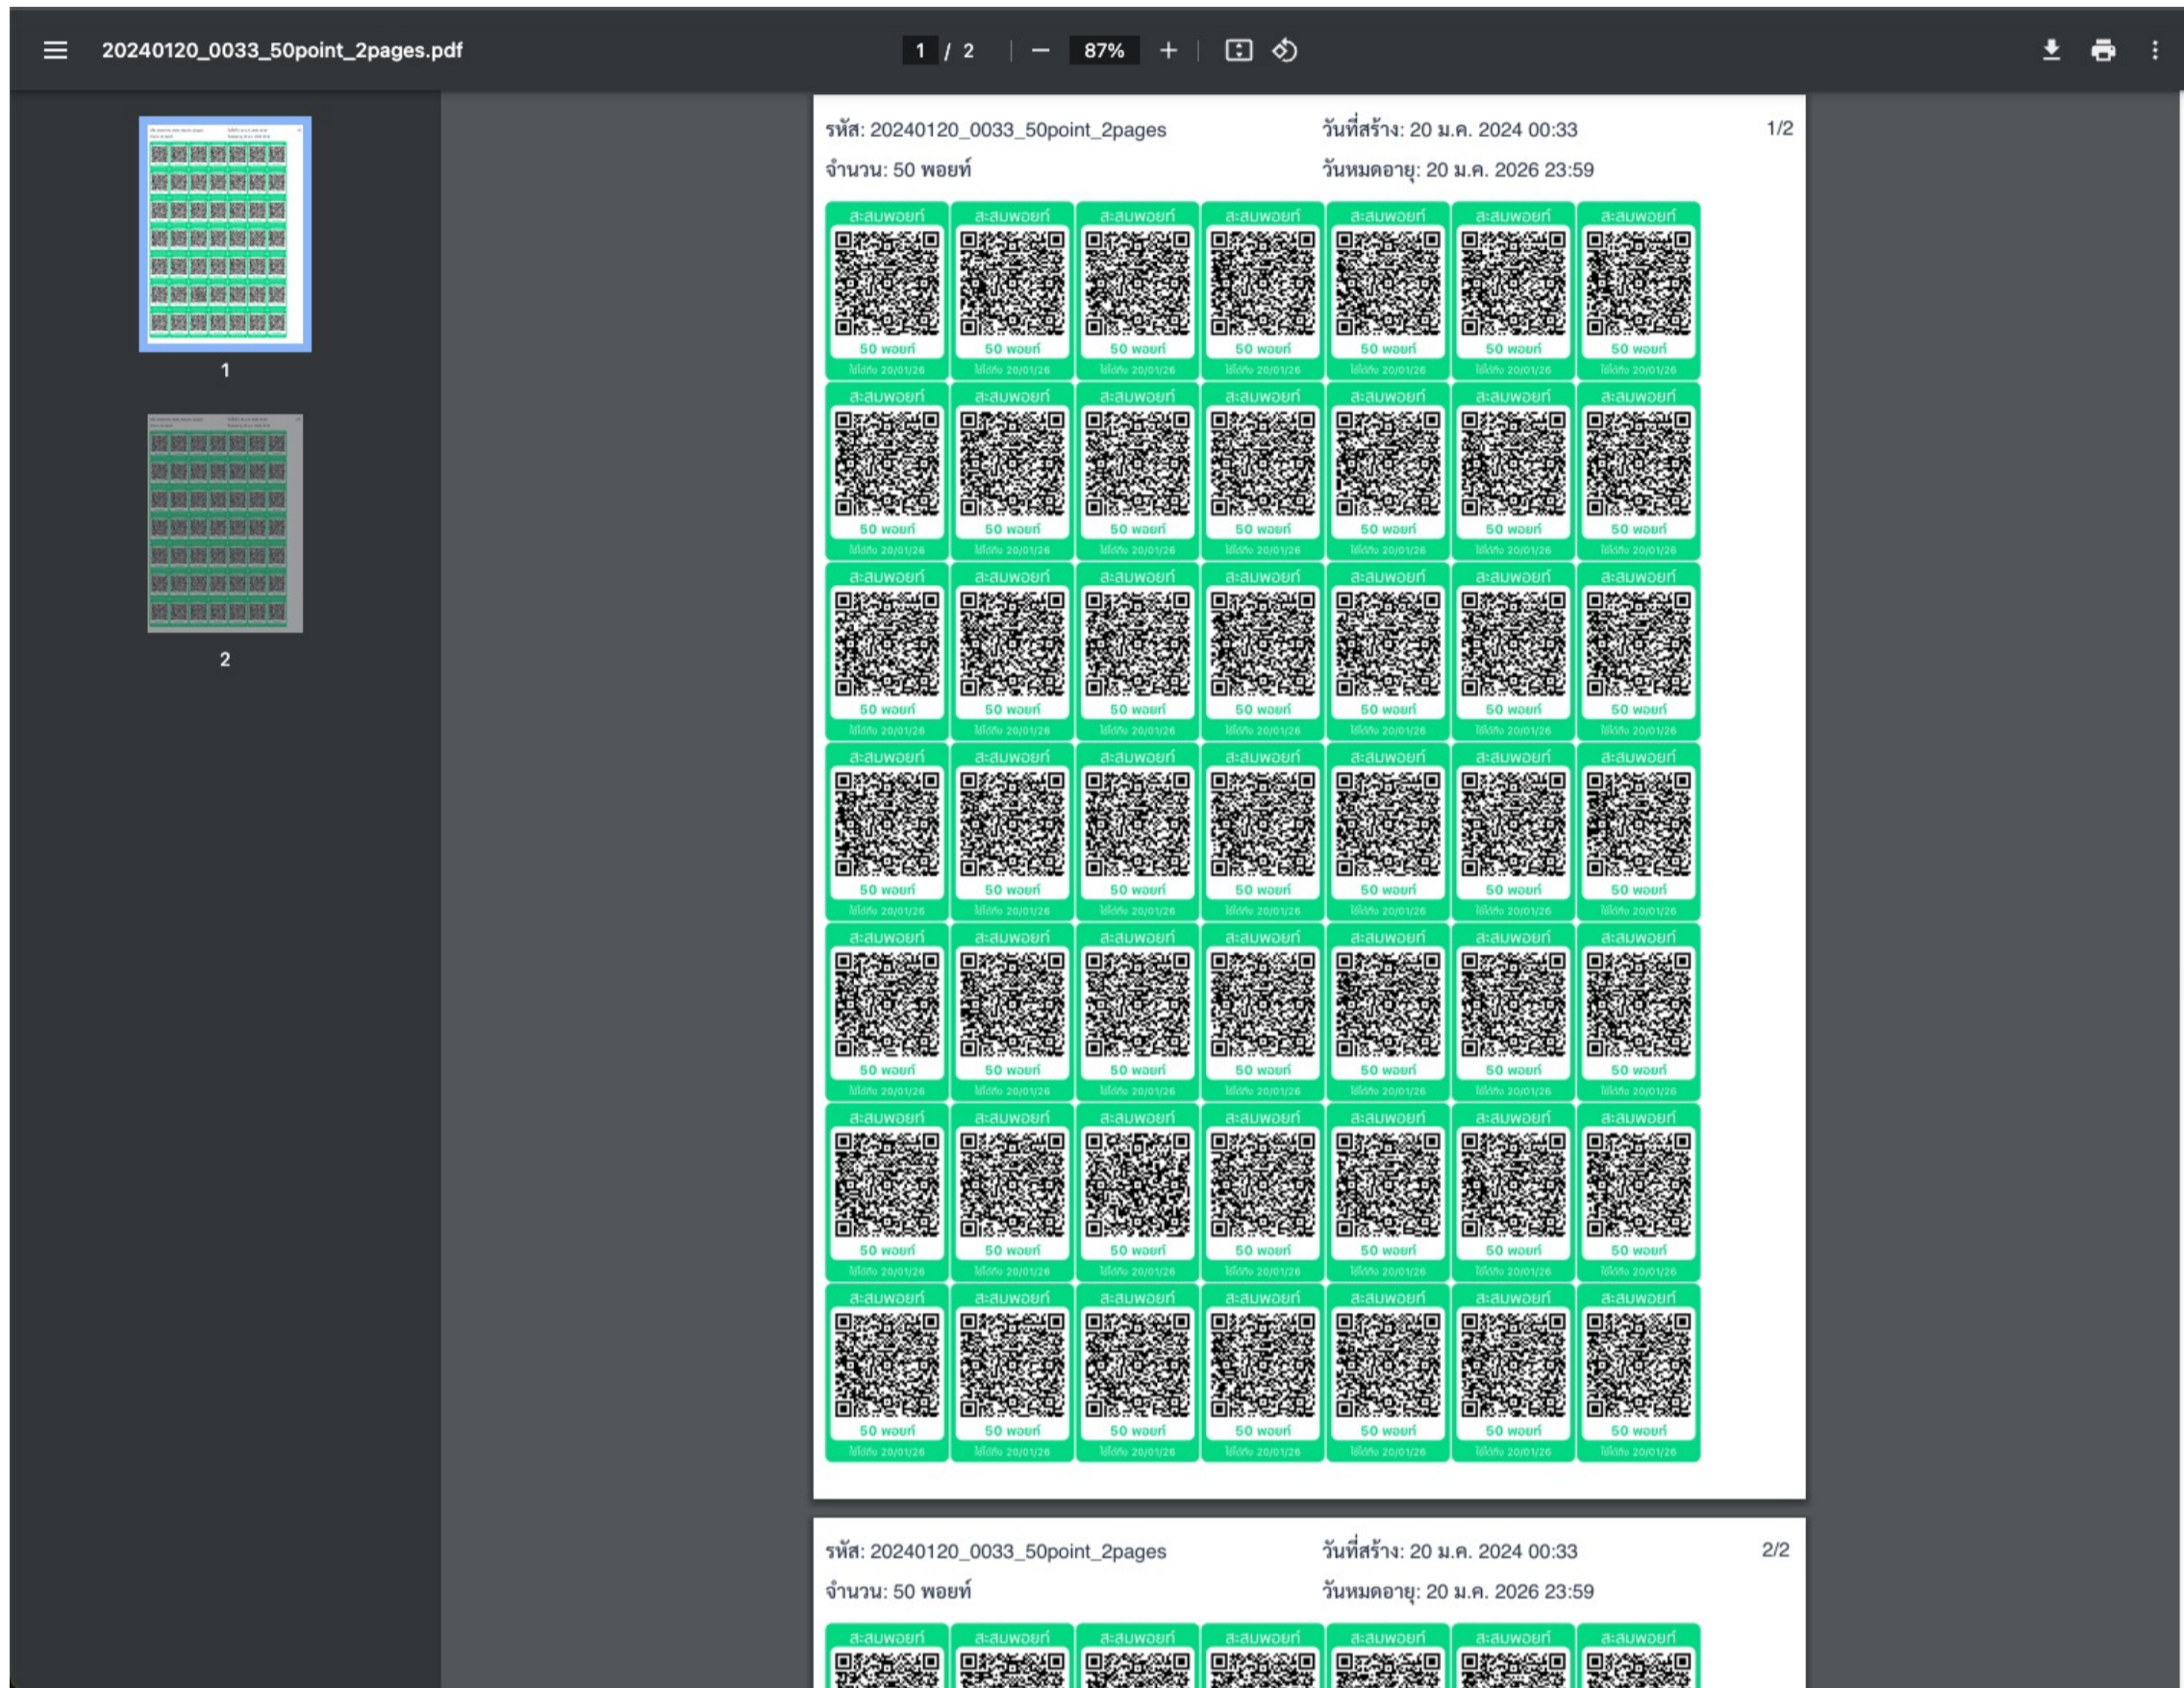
20240120_0033_50point_2pages.pdf

1 / 2 | − 87% +

1

2

รหัส: 20240120_0033_50point_2pages

จำนวน: 50 พอยท์

วันที่สร้าง: 20 ม.ค. 2024 00:33

วันหมดอายุ: 20 ม.ค. 2026 23:59

1/2

| สะสมพอยท์ 50 พอยท์ ใช้ได้ถึง 20/01/26 | สะสมพอยท์ 50 พอยท์ ใช้ได้ถึง 20/01/26 | สะสมพอยท์ 50 พอยท์ ใช้ได้ถึง 20/01/26 | สะสมพอยท์ 50 พอยท์ ใช้ได้ถึง 20/01/26 | สะสมพอยท์ 50 พอยท์ ใช้ได้ถึง 20/01/26 | สะสมพอยท์ 50 พอยท์ ใช้ได้ถึง 20/01/26 | สะสมพอยท์ 50 พอยท์ ใช้ได้ถึง 20/01/26 |
|---|---|---|---|---|---|---|
| สะสมพอยท์ 50 พอยท์ ใช้ได้ถึง 20/01/26 | สะสมพอยท์ 50 พอยท์ ใช้ได้ถึง 20/01/26 | สะสมพอยท์ 50 พอยท์ ใช้ได้ถึง 20/01/26 | สะสมพอยท์ 50 พอยท์ ใช้ได้ถึง 20/01/26 | สะสมพอยท์ 50 พอยท์ ใช้ได้ถึง 20/01/26 | สะสมพอยท์ 50 พอยท์ ใช้ได้ถึง 20/01/26 | สะสมพอยท์ 50 พอยท์ ใช้ได้ถึง 20/01/26 |
| สะสมพอยท์ 50 พอยท์ ใช้ได้ถึง 20/01/26 | สะสมพอยท์ 50 พอยท์ ใช้ได้ถึง 20/01/26 | สะสมพอยท์ 50 พอยท์ ใช้ได้ถึง 20/01/26 | สะสมพอยท์ 50 พอยท์ ใช้ได้ถึง 20/01/26 | สะสมพอยท์ 50 พอยท์ ใช้ได้ถึง 20/01/26 | สะสมพอยท์ 50 พอยท์ ใช้ได้ถึง 20/01/26 | สะสมพอยท์ 50 พอยท์ ใช้ได้ถึง 20/01/26 |
| สะสมพอยท์ 50 พอยท์ ใช้ได้ถึง 20/01/26 | สะสมพอยท์ 50 พอยท์ ใช้ได้ถึง 20/01/26 | สะสมพอยท์ 50 พอยท์ ใช้ได้ถึง 20/01/26 | สะสมพอยท์ 50 พอยท์ ใช้ได้ถึง 20/01/26 | สะสมพอยท์ 50 พอยท์ ใช้ได้ถึง 20/01/26 | สะสมพอยท์ 50 พอยท์ ใช้ได้ถึง 20/01/26 | สะสมพอยท์ 50 พอยท์ ใช้ได้ถึง 20/01/26 |
| สะสมพอยท์ 50 พอยท์ ใช้ได้ถึง 20/01/26 | สะสมพอยท์ 50 พอยท์ ใช้ได้ถึง 20/01/26 | สะสมพอยท์ 50 พอยท์ ใช้ได้ถึง 20/01/26 | สะสมพอยท์ 50 พอยท์ ใช้ได้ถึง 20/01/26 | สะสมพอยท์ 50 พอยท์ ใช้ได้ถึง 20/01/26 | สะสมพอยท์ 50 พอยท์ ใช้ได้ถึง 20/01/26 | สะสมพอยท์ 50 พอยท์ ใช้ได้ถึง 20/01/26 |
| สะสมพอยท์ 50 พอยท์ ใช้ได้ถึง 20/01/26 | สะสมพอยท์ 50 พอยท์ ใช้ได้ถึง 20/01/26 | สะสมพอยท์ 50 พอยท์ ใช้ได้ถึง 20/01/26 | สะสมพอยท์ 50 พอยท์ ใช้ได้ถึง 20/01/26 | สะสมพอยท์ 50 พอยท์ ใช้ได้ถึง 20/01/26 | สะสมพอยท์ 50 พอยท์ ใช้ได้ถึง 20/01/26 | สะสมพอยท์ 50 พอยท์ ใช้ได้ถึง 20/01/26 |
| สะสมพอยท์ 50 พอยท์ ใช้ได้ถึง 20/01/26 | สะสมพอยท์ 50 พอยท์ ใช้ได้ถึง 20/01/26 | สะสมพอยท์ 50 พอยท์ ใช้ได้ถึง 20/01/26 | สะสมพอยท์ 50 พอยท์ ใช้ได้ถึง 20/01/26 | สะสมพอยท์ 50 พอยท์ ใช้ได้ถึง 20/01/26 | สะสมพอยท์ 50 พอยท์ ใช้ได้ถึง 20/01/26 | สะสมพอยท์ 50 พอยท์ ใช้ได้ถึง 20/01/26 |

รหัส: 20240120_0033_50point_2pages

จำนวน: 50 พอยท์

วันที่สร้าง: 20 ม.ค. 2024 00:33

วันหมดอายุ: 20 ม.ค. 2026 23:59

2/2

สะสมพอยท์ สะสมพอยท์ สะสมพอยท์ สะสมพอยท์ สะสมพอยท์ สะสมพอยท์ สะสมพอยท์